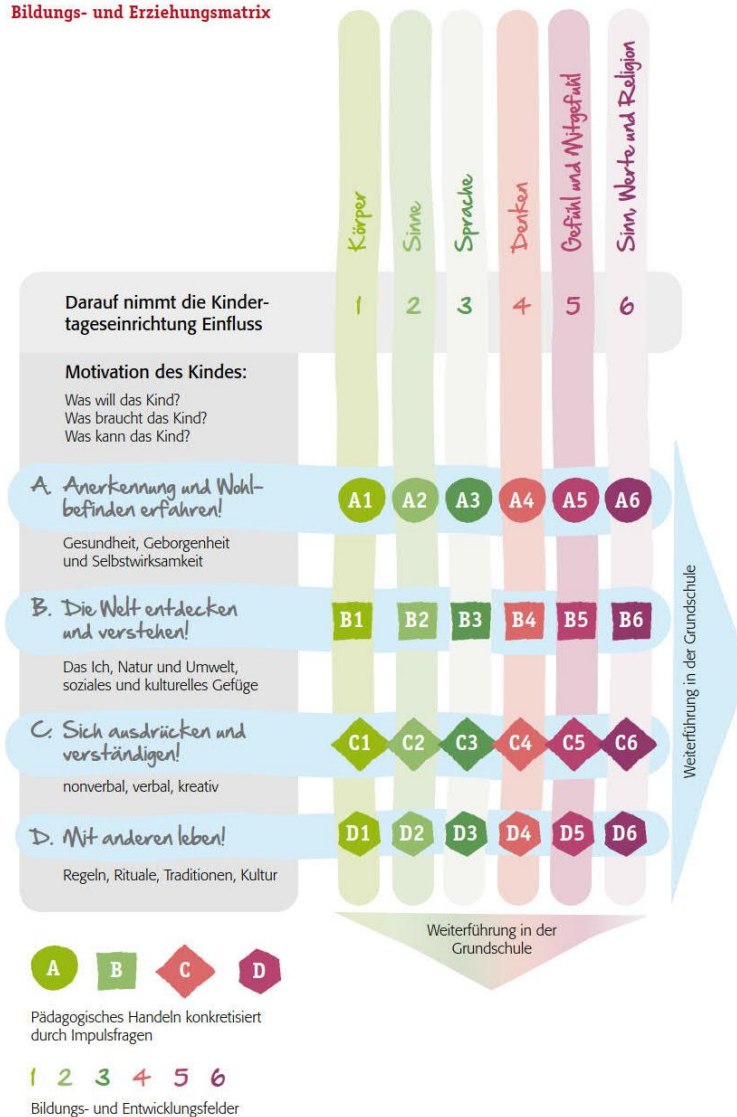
Bildungs- und Erziehungsmatrix

Körper
Sinne
Sprache
Denken
Gefühl und Mitgefühl
Sinn, Werte und Religion

Darauf nimmt die Kindertageseinrichtung Einfluss

1 2 3 4 5 6

Motivation des Kindes:
Was will das Kind?
Was braucht das Kind?
Was kann das Kind?

A. Anerkennung und Wohlbefinden erfahren!

A1 A2 A3 A4 A5 A6

Gesundheit, Geborgenheit und Selbstwirksamkeit

B. Die Welt entdecken und verstehen!

B1 B2 B3 B4 B5 B6

Das Ich, Natur und Umwelt, soziales und kulturelles Gefüge

C. Sich ausdrücken und verständigen!

C1 C2 C3 C4 C5 C6

nonverbal, verbal, kreativ

D. Mit anderen leben!

D1 D2 D3 D4 D5 D6

Regeln, Rituale, Traditionen, Kultur

Weiterführung in der Grundschule

Weiterführung in der Grundschule

A B C D

Pädagogisches Handeln konkretisiert durch Impulsfragen

1 2 3 4 5 6

Bildungs- und Entwicklungsfelder